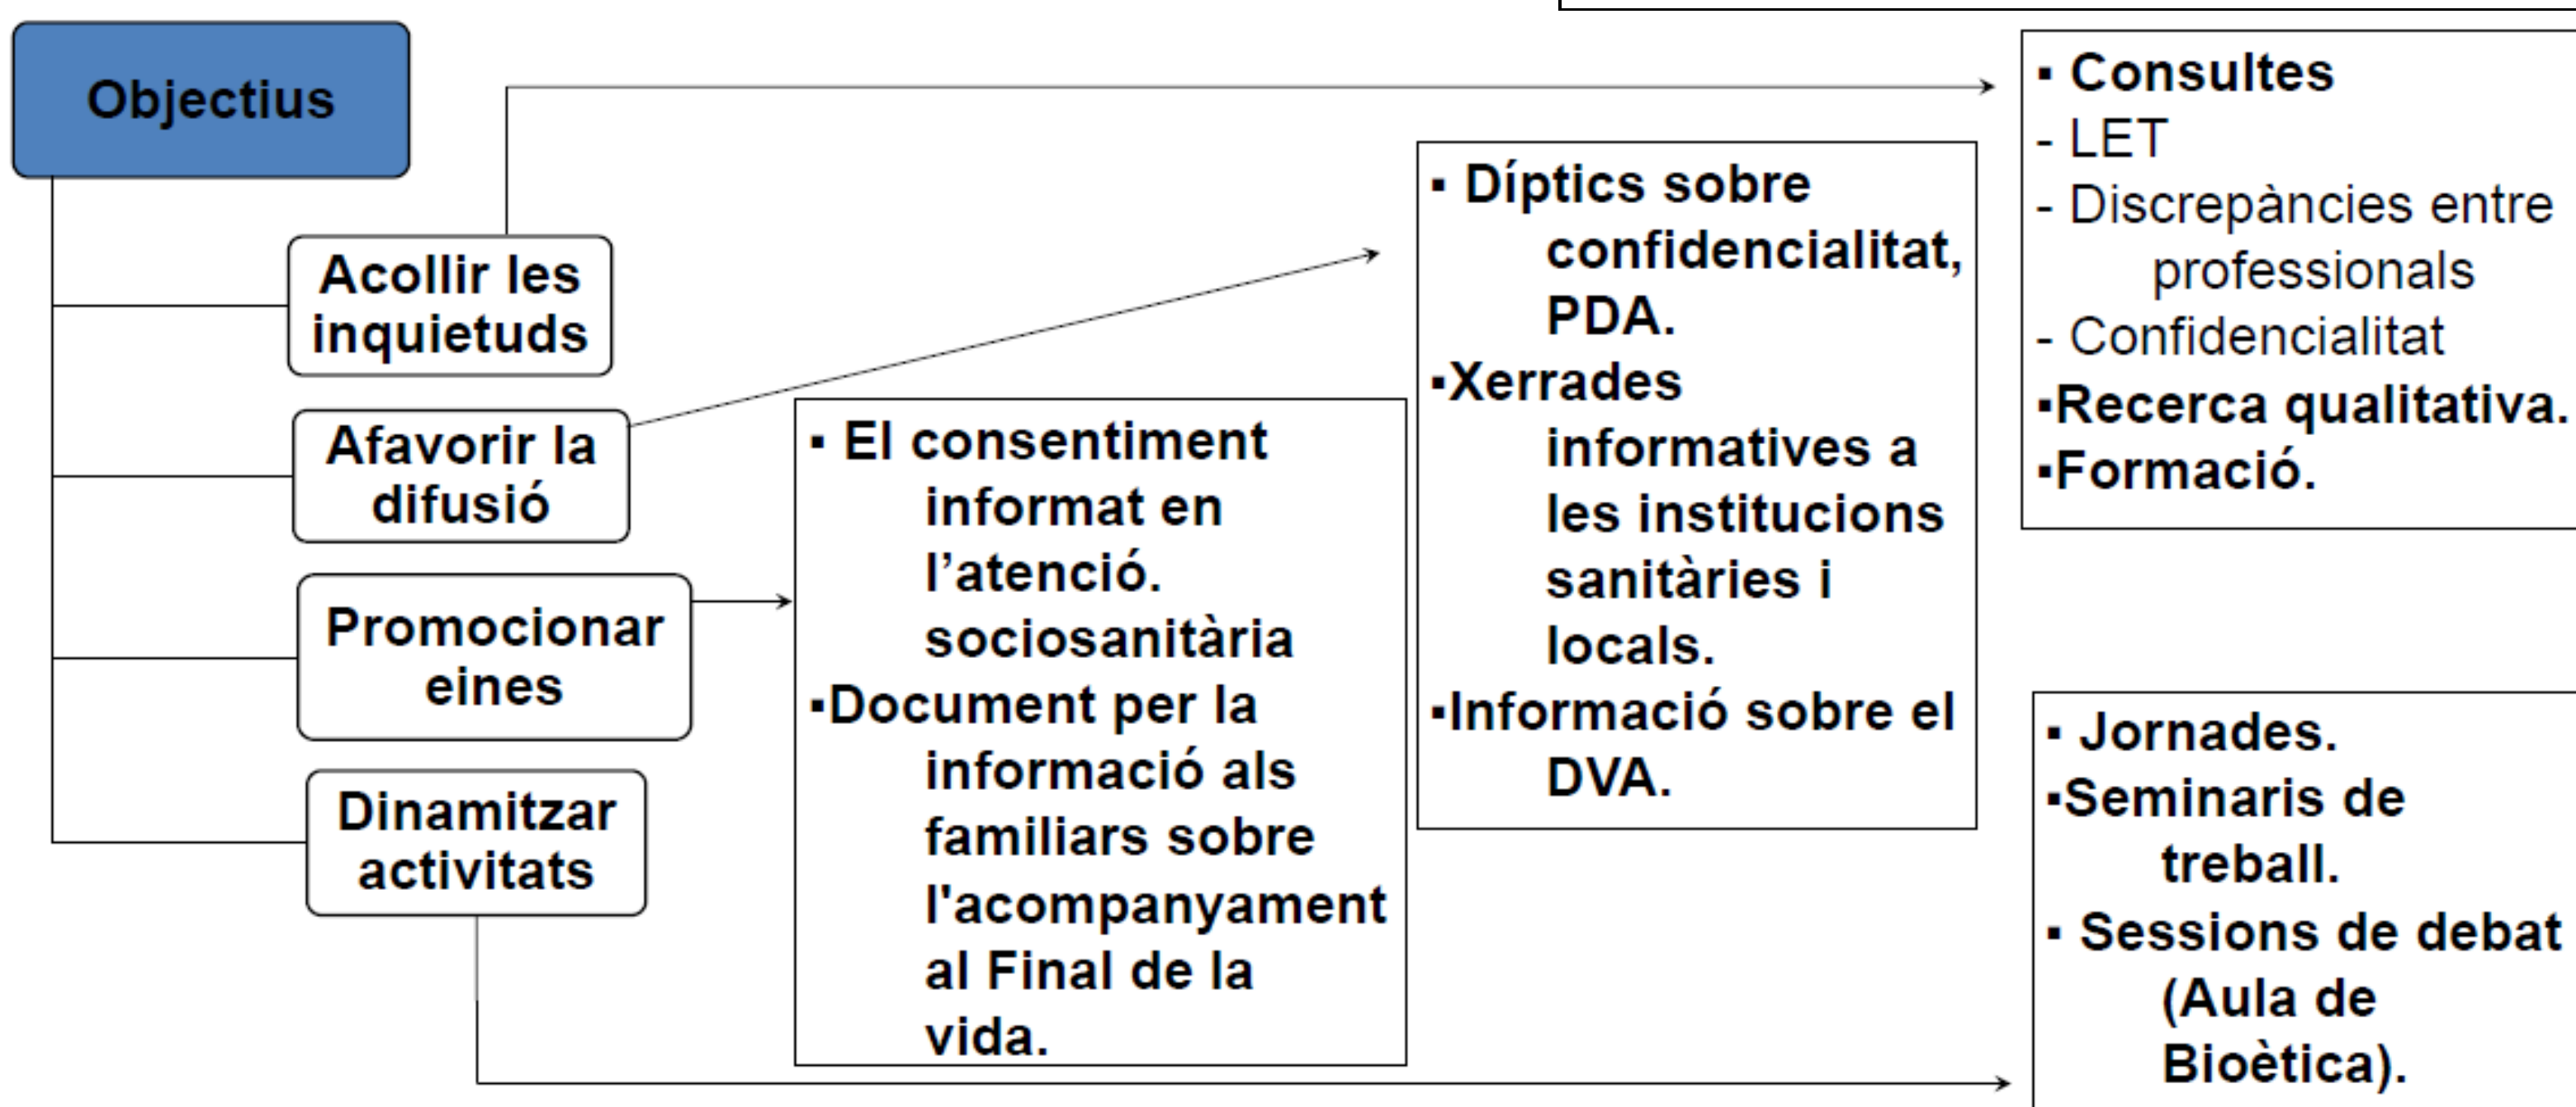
Objectius

Acollir les inquietuds

Afavorir la difusió

Promocionar eines

Dinamitzar activitats

▪ Consultes
- LET
- Discrepàncies entre professionals
- Confidencialitat
▪Recerca qualitativa.
▪Formació.

▪ Díptics sobre confidencialitat, PDA.
▪Xerrades informatives a les institucions sanitàries i locals.
▪Informació sobre el DVA.

▪ El consentiment informat en l'atenció. sociosanitària
▪Document per la informació als familiars sobre l'acompanyament al Final de la vida.

▪ Jornades.
▪Seminaris de treball.
▪ Sessions de debat (Aula de Bioètica).